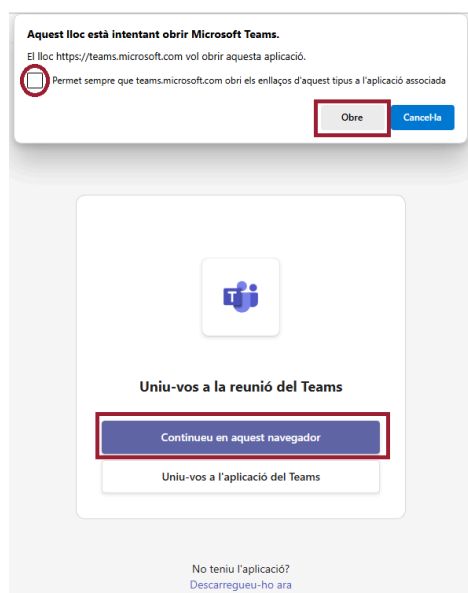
Aquest lloc està intentant obrir Microsoft Teams.

El lloc https://teams.microsoft.com vol obrir aquesta aplicació.

Permet sempre que teams.microsoft.com obri els enllaços d'aquest tipus a l'aplicació associada

Obre

Cancel·la

Uniu-vos a la reunió del Teams

Continueu en aquest navegador

Uniu-vos a l'aplicació del Teams

No teniu l'aplicació?

Descarregueu-ho ara